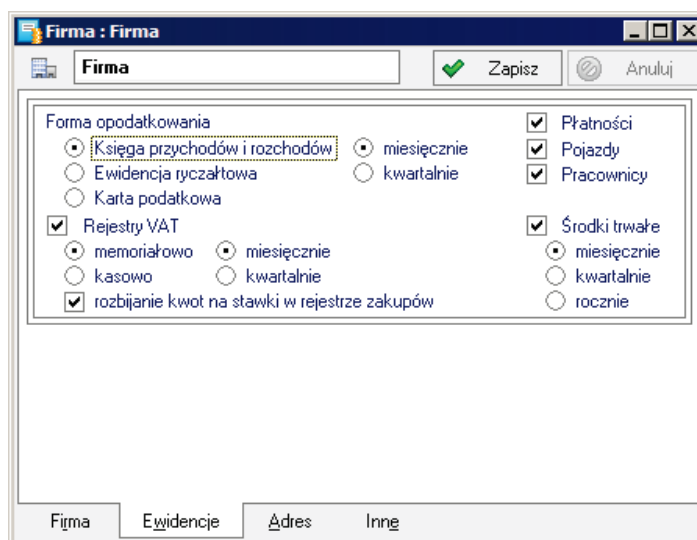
Firma : Firma

Firma

Zapisz

Anuluj

Forma opodatkowania

Księga przychodów i rozchodów

miesięcznie

Ewidencja ryczałtowa

kwartalnie

Karta podatkowa

Płatności

Pojazdy

Pracownicy

Rejestry VAT

memoriałowo

miesięcznie

kasowo

kwartalnie

rozbijanie kwot na stawki w rejestrze zakupów

Środki trwałe

miesięcznie

kwartalnie

rocznie

Firma

Ewidencje

Adres

Inne